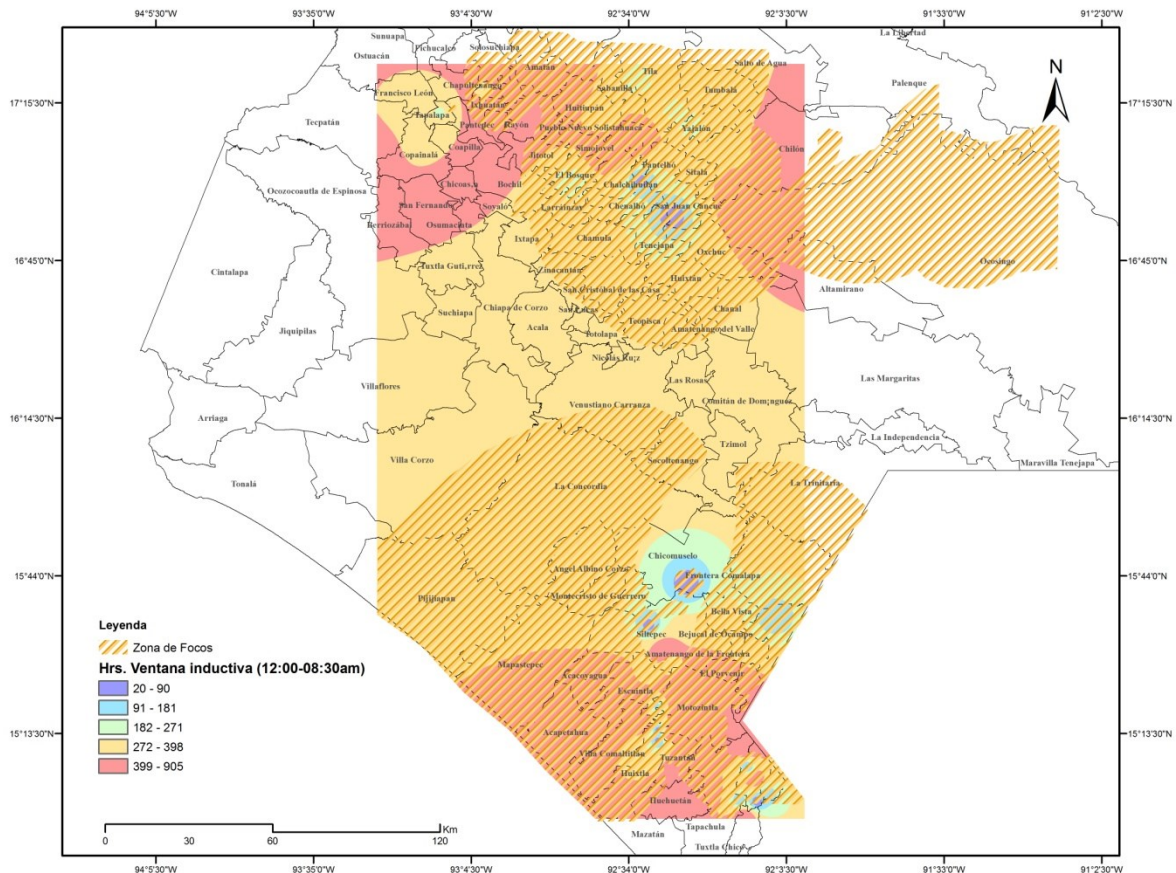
94°5'30"W 93°35'0"W 93°4'30"W 92°34'0"W 92°3'30"W 91°33'0"W 91°2'30"W

Sunuapa
Ostuacán
Pichucalco
Solosuchiapa
Amatán
La Libertad
Salto de Agua
Tila
Sabanilla
Tumbalá
Palenque
Francisco León
Chapultenango
Ixhuatán
Tapalapa
Pantepec
Rayón
Huitiupán
Pueblo Nuevo Solistahuacán
Yajalón
Chilón
Tecpatán
Copainalá
Coapilla
Jitotol
Simojovel
Pantelhó
Sitalá
El Bosque
Chalchihuitán
Ocozocoautla de Espinosa
Chicoasén
Bochil
Larráinzar
Chenalhó
San Juan Cancuc
San Fernando
Soyaló
Berriozábal
Osumacinta
Ixtapa
Chamula
Tenejapa
Oxchuc
Ocosingo
Cintalapa
Tuxtla Gutiérrez
Zinacantán
Huixtán
Altamirano
San Cristóbal de las Casas
Suchiapa
Chiapa de Corzo
San Lucas
Teopisca
Chanal
Acala
Totolapa
Amatenango del Valle
Jiquipilas
Nicolás Ruíz
Las Rosas
Las Margaritas
Villaflores
Comitán de Domínguez
Venustiano Carranza
Arriaga
La Independencia
Tzimol
Villa Corzo
Socoltenango
Tonalá
Maravilla Tenejapa
La Trinitaria
La Concordia
Chicomuselo
Ángel Albino Corzo
Frontera Comalapa
Pijijiapan
Montecristo de Guerrero
Bella Vista
Siltepec
Bejucal de Ocampo
Amatenango de la Frontera
Mapastepec
Acacoyagua
El Porvenir
Escuintla
Motozintla
Acapetahua
Villa Comaltitlán
Tuzantán
Huixtla
Huehuetán
Mazatán
Tapachula
Tuxtla Chico

17°15'30"N
16°45'0"N
16°14'30"N
15°44'0"N
15°13'30"N

N

Leyenda
Zona de Focos
Hrs. Ventana inductiva (12:00-08:30am)
20 - 90
91 - 181
182 - 271
272 - 398
399 - 905

0 30 60 120 Km